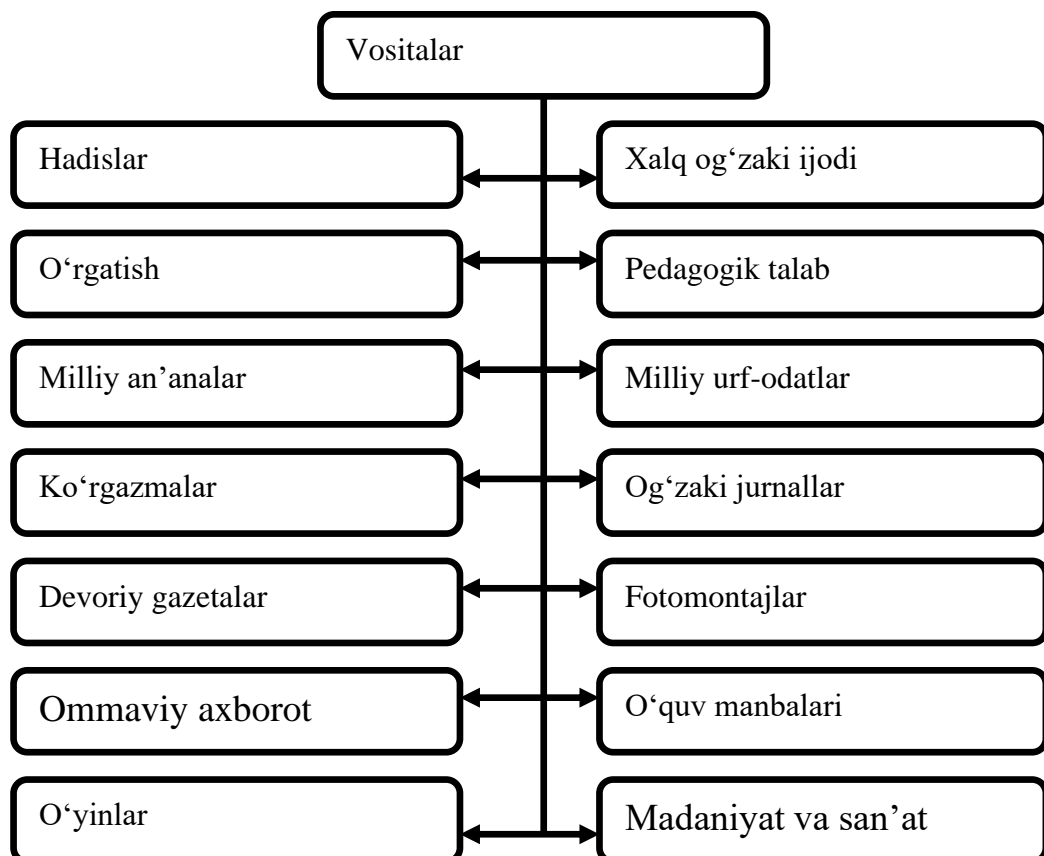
Vositalar

Hadislar

Xalq og‘zaki ijodi

O‘rgatish

Pedagogik talab

Milliy an’analar

Milliy urf-odatlar

Ko‘rgazmalar

Og‘zaki jurnallar

Devoriy gazetalar

Fotomontajlar

Ommaviy axborot

O‘quv manbalari

O‘yinlar

Madaniyat va san’at